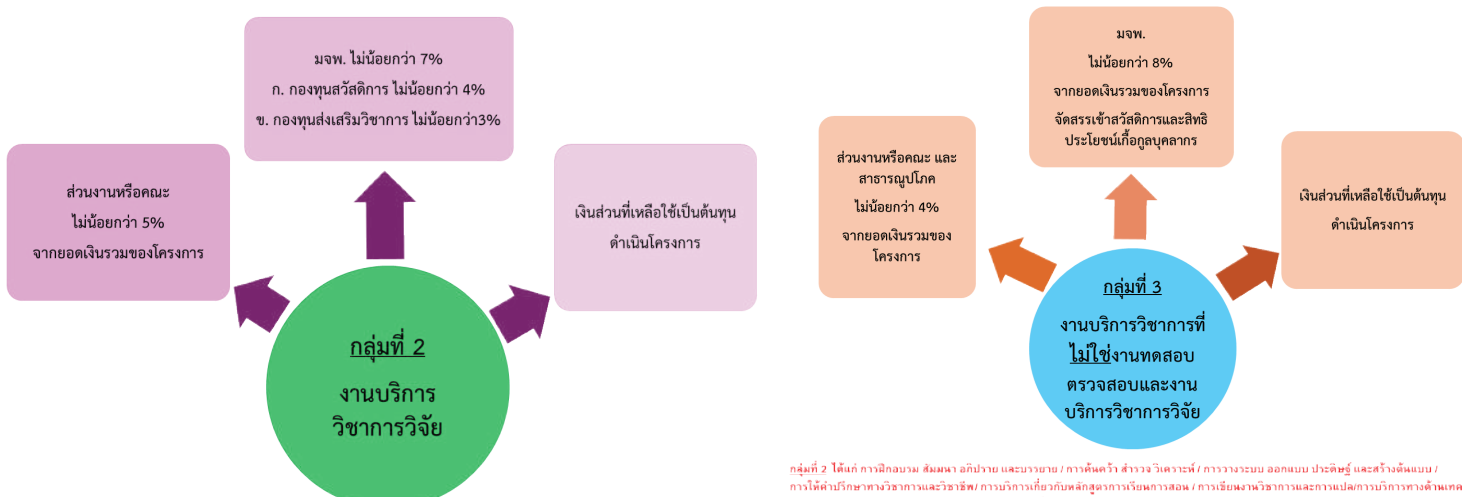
มจพ. ไม่น้อยกว่า 7%

ก. กองทุนสวัสดิการ ไม่น้อยกว่า 4%

ข. กองทุนส่งเสริมวิชาการ ไม่น้อยกว่า3%

ส่วนงานหรือคณะ

ไม่น้อยกว่า 5%

จากยอดเงินรวมของโครงการ

เงินส่วนที่เหลือใช้เป็นต้นทุนดำเนินโครงการ

กลุ่มที่ 2

งานบริการวิชาการวิจัย

มจพ.

ไม่น้อยกว่า 8%

จากยอดเงินรวมของโครงการ

จัดสรรเข้าสวัสดิการและสิทธิประโยชน์เกื้อกูลบุคลากร

ส่วนงานหรือคณะ และสาธารณูปโภค

ไม่น้อยกว่า 4%

จากยอดเงินรวมของโครงการ

เงินส่วนที่เหลือใช้เป็นต้นทุนดำเนินโครงการ

กลุ่มที่ 3

งานบริการวิชาการที่ไม่ใช่งานทดสอบ ตรวจสอบและงานบริการวิชาการวิจัย

กลุ่มที่ 2 ได้แก่ การฝึกอบรม สัมมนา อภิปราย และบรรยาย / การค้นคว้า สำรวจ วิเคราะห์ / การวางระบบ ออกแบบ ประดิษฐ์ และสร้างต้นแบบ / การให้คำปรึกษาทางวิชาการและวิชาชีพ/ การบริการเกี่ยวกับหลักสูตรการเรียนการสอน / การเขียนงานวิชาการและการแปล/การบริการทางด้านเทค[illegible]